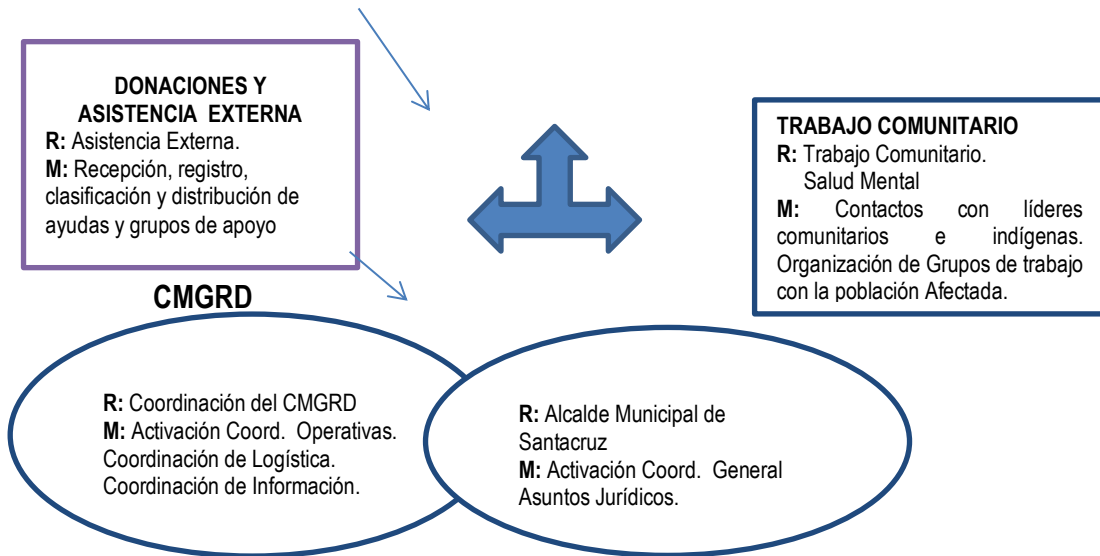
DONACIONES Y ASISTENCIA EXTERNA
R: Asistencia Externa.
M: Recepción, registro, clasificación y distribución de ayudas y grupos de apoyo

TRABAJO COMUNITARIO
R: Trabajo Comunitario.
Salud Mental
M: Contactos con líderes comunitarios e indígenas. Organización de Grupos de trabajo con la población Afectada.

CMGRD

R: Coordinación del CMGRD
M: Activación Coord. Operativas.
Coordinación de Logística.
Coordinación de Información.

R: Alcalde Municipal de Santacruz
M: Activación Coord. General
Asuntos Jurídicos.